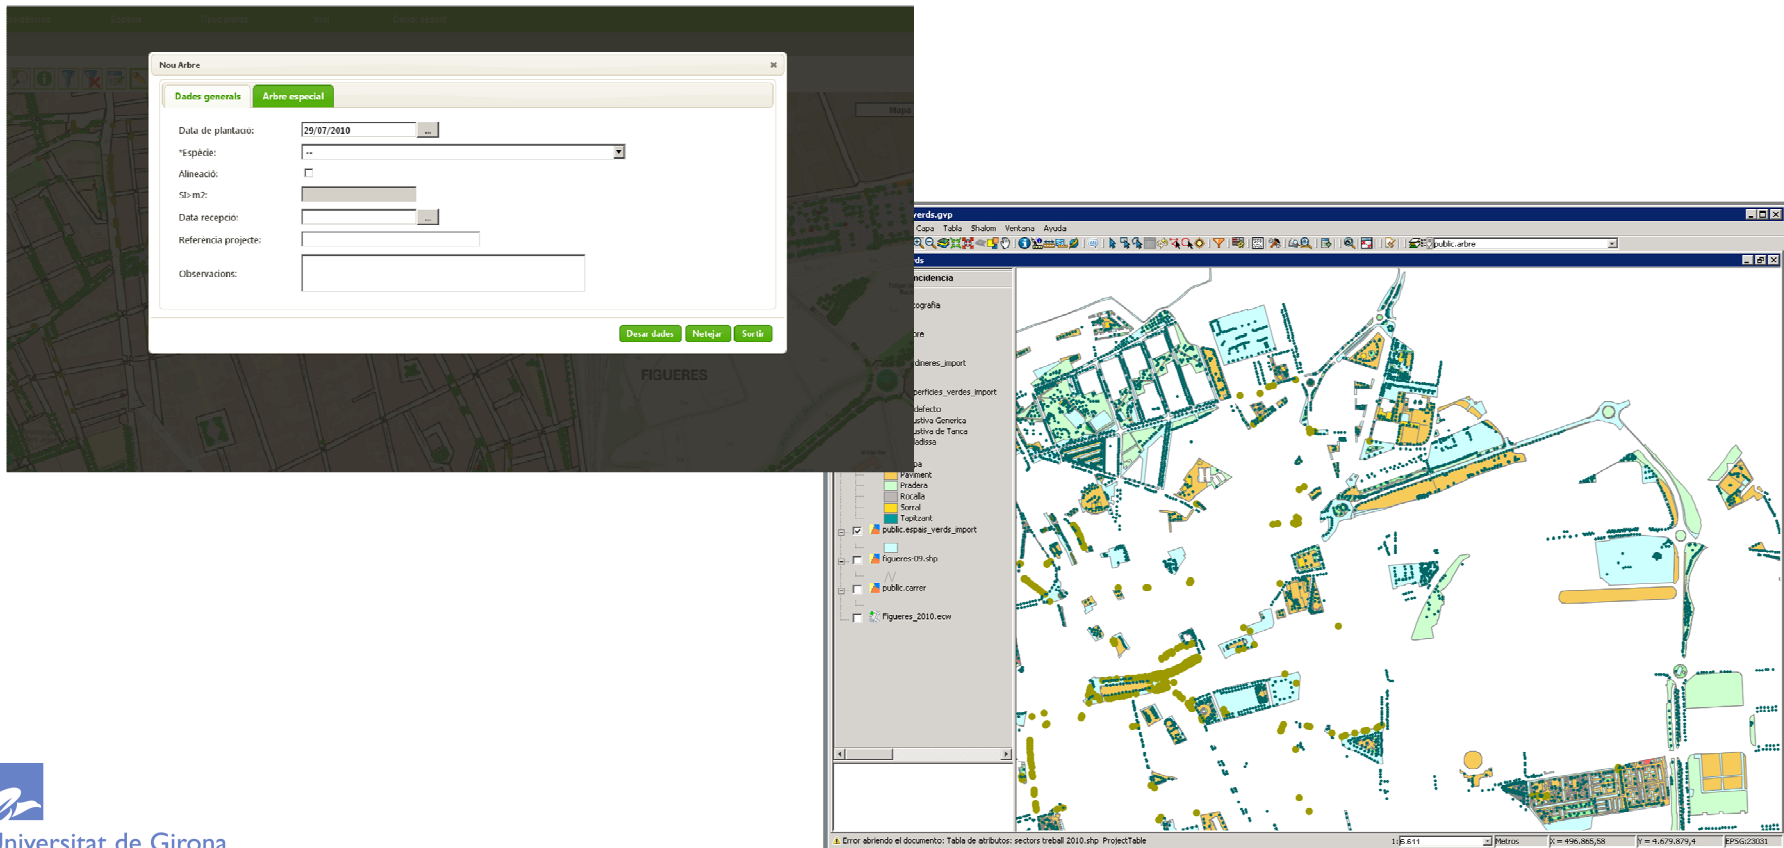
Nou Arbre

Dades generals
Arbre especial

Data de plantació: 29/07/2010
*Espècie: --
Alineació:
Sl>m2:
Data recepció:
Referència projecte:
Observacions:

Desar dades
Netejar
Sortir

FIGUERES

Mapa

verds.gvp
Capa Tabla Shalom Ventana Ayuda
public.arbre
rds
ncidencia
cografia
re
dineres_import
perficies_verdes_import
defecto
stiva Generica
stiva de Tanca
adissa
pa
Pavment
Pradera
Rocalla
Sorral
Tapitzant
public.espais_verds_import
figueres-09.shp
public.carrer
Figueres_2010.ecw

Error abriendo el documento: Tabla de atributos: sectors treball 2010.shp ProjectTable
1: 6.611
Metros
X = 496.865,58
Y = 4.679.879,4
EPSG:23031

Universitat de Girona